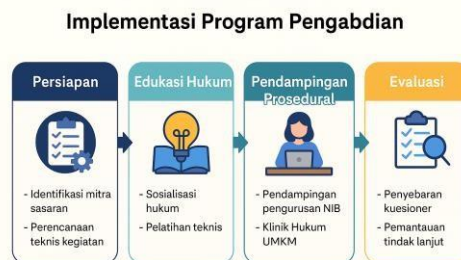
Implementasi Program Pengabdian

Persiapan

- Identifikasi mitra sasaran
- Perencanaan teknis kegiatan

Edukasi Hukum

- Sosialisasi hukum
- Pelatihan teknis

Pendampingan Prosedural

- Pendampingan pengurusan NIB
- Klinik Hukum UMKM

Evaluasi

- Penyebaran kuesioner
- Pemantauan tindak lanjut